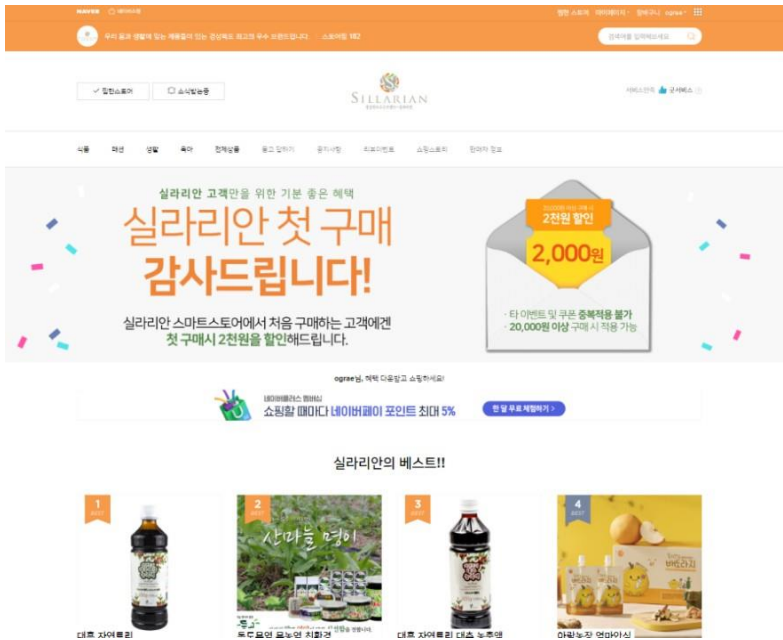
NAVER 네이버쇼핑

찜한 스토어 마이페이지 장바구니 ograe

우리 몸과 생활에 맞는 제품들이 있는 경상북도 최고의 우수 브랜드입니다. 스토어찜 182

검색어를 입력해보세요

✓ 찜한스토어 ☐ 소식받는중

SILLARIAN

서비스안내 굿서비스

식품 패션 생활 육아 전체상품 묻고 답하기 공지사항 리뷰이벤트 쇼핑스토리 판매자 정보

실라리안 고객만을 위한 기분 좋은 혜택

실라리안 첫 구매 감사드립니다!

실라리안 스마트스토어에서 처음 구매하는 고객에게 첫 구매시 2천원을 할인해드립니다.

2천원 할인

2,000원

· 타 이벤트 및 쿠폰 중복적용 불가
· 20,000원 이상 구매 시 적용 가능

ograe님, 혜택 다음받고 쇼핑하세요!

네이버플러스 멤버십
쇼핑할 때마다 네이버페이 포인트 최대 5%

한 달 무료 체험하기 >

실라리안의 베스트!!

1 2 3 4

산마늘 명이

대추 자연투리

동두묘연 울능얀 친환경

대추 자연투리 대추 농축액

안광농장 영마얀시